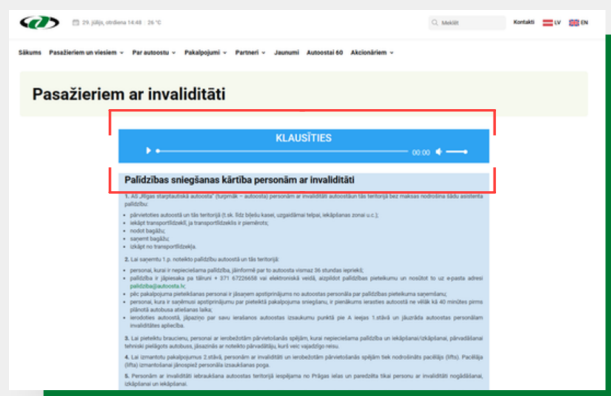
29. jūlijs, svētdiena 14:48 26 °C

Meklēt

Kontakti LV EN

Sākums Pasažieriem un viesiem Par autoostu Pakalpojumi Partneri Jaunumi Autoostai 60 Akcionāriem

Pasažieriem ar invaliditāti

KLAUSĪTIES

00:00

Palīdzības sniegšanas kārtība personām ar invaliditāti

1. AS „Rīgas starptautiskā autoosta" (turpmāk – autoosta) personām ar invaliditāti autoostā un tās teritorijā bez maksas nodrošina šādu asistenta palīdzību:

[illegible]

2. Lai saņemtu 1.p. noteikto palīdzību autoostā un tās teritorijā:

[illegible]

3. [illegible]

4. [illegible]

5. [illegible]